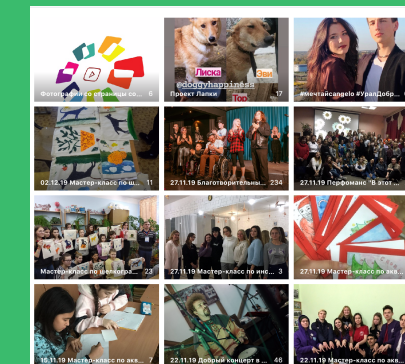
Фотографии со страницы со... 6

Лиска Зви
@doggyhappiness
Тоб
Проект Лапки 17

#мечтайсangelo #УралДобр...

02.12.19 Мастер-класс по ш... 11

27.11.19 Благотворительн... 234

27.11.19 Перфоманс "В этот...

Мастер-класс по шелкогр... 23

27.11.19 Мастер-класс по инс... 3

27.11.19 Мастер-класс по акв...

16.11.19 Мастер-класс по аке... 4

22.11.19 Добрый концерт в ... 46

22.11.19 Мастер-класс по ак...